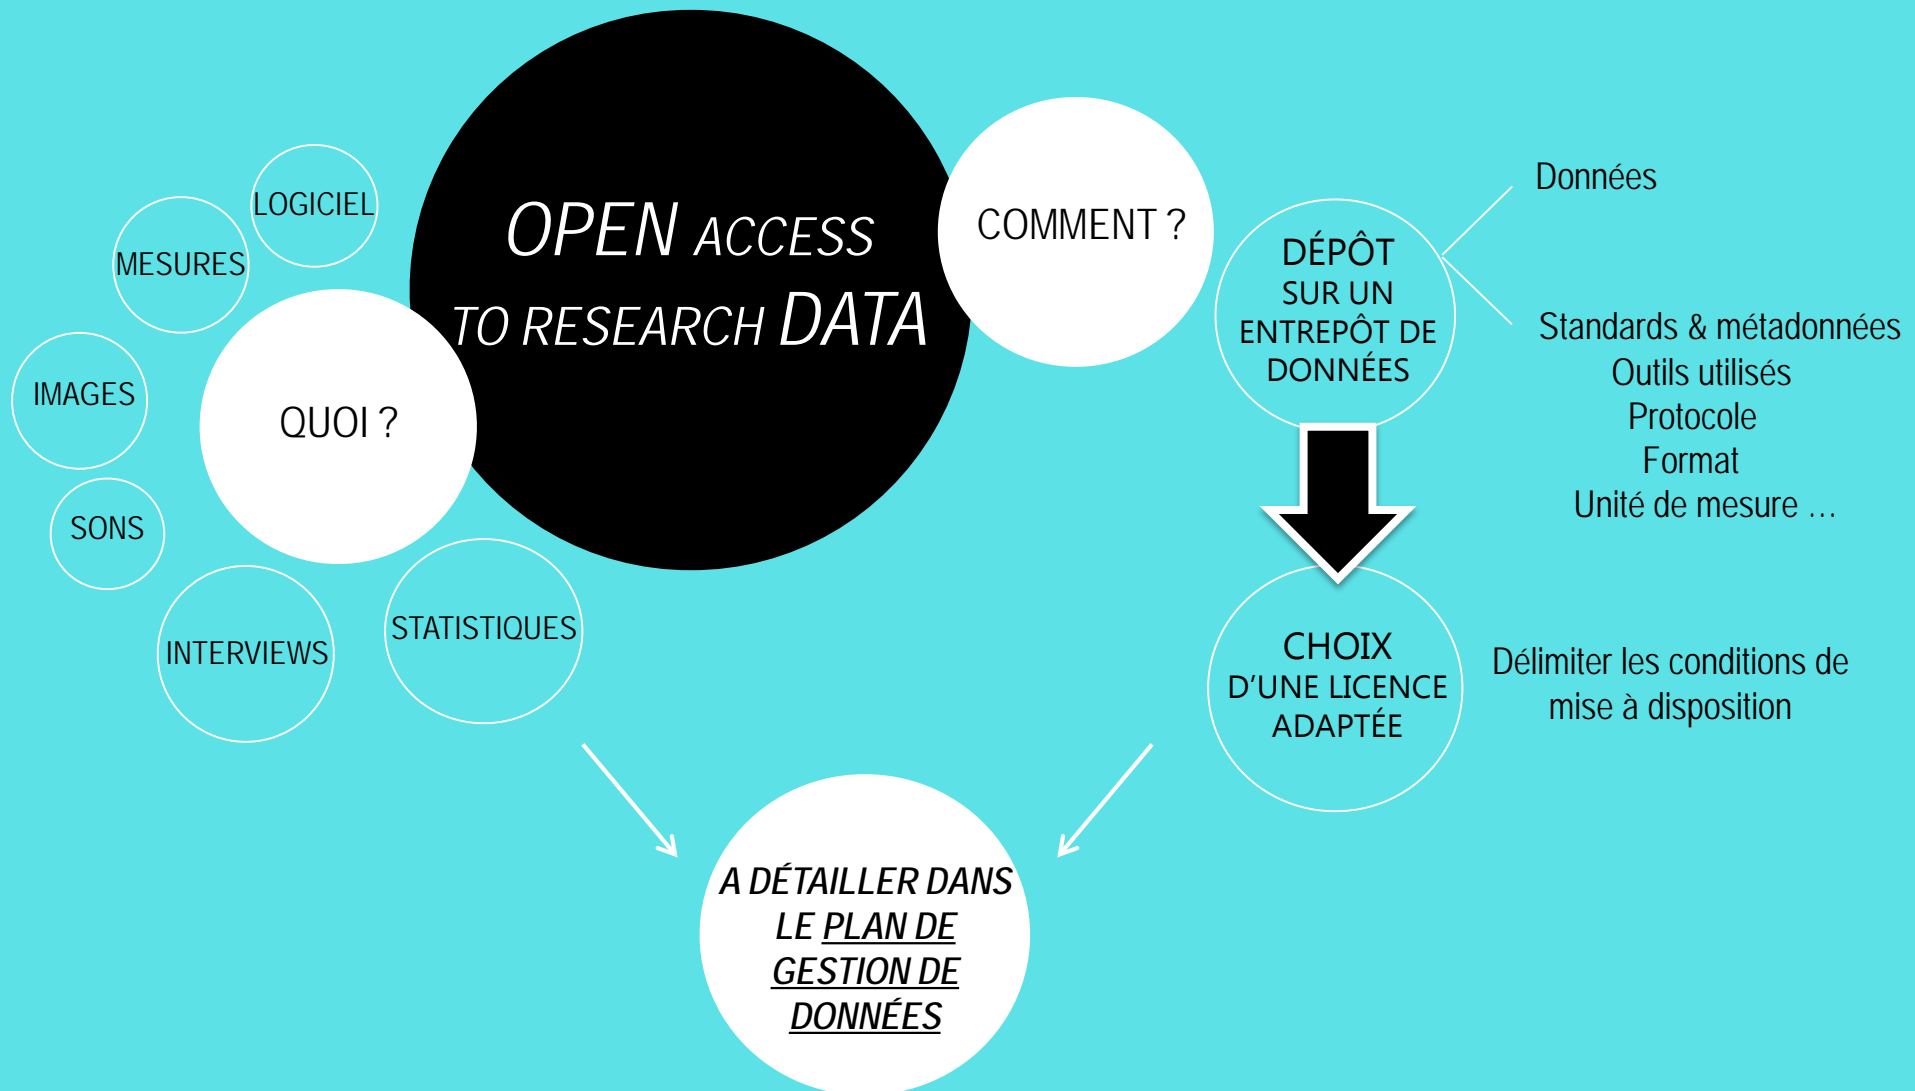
OPEN ACCESS TO RESEARCH DATA

LOGICIEL

MESURES

IMAGES

QUOI ?

SONS

INTERVIEWS

STATISTIQUES

COMMENT ?

DÉPÔT SUR UN ENTREPÔT DE DONNÉES

Données

Standards & métadonnées
Outils utilisés
Protocole
Format
Unité de mesure …

CHOIX D'UNE LICENCE ADAPTÉE

Délimiter les conditions de mise à disposition

A DÉTAILLER DANS LE PLAN DE GESTION DE DONNÉES